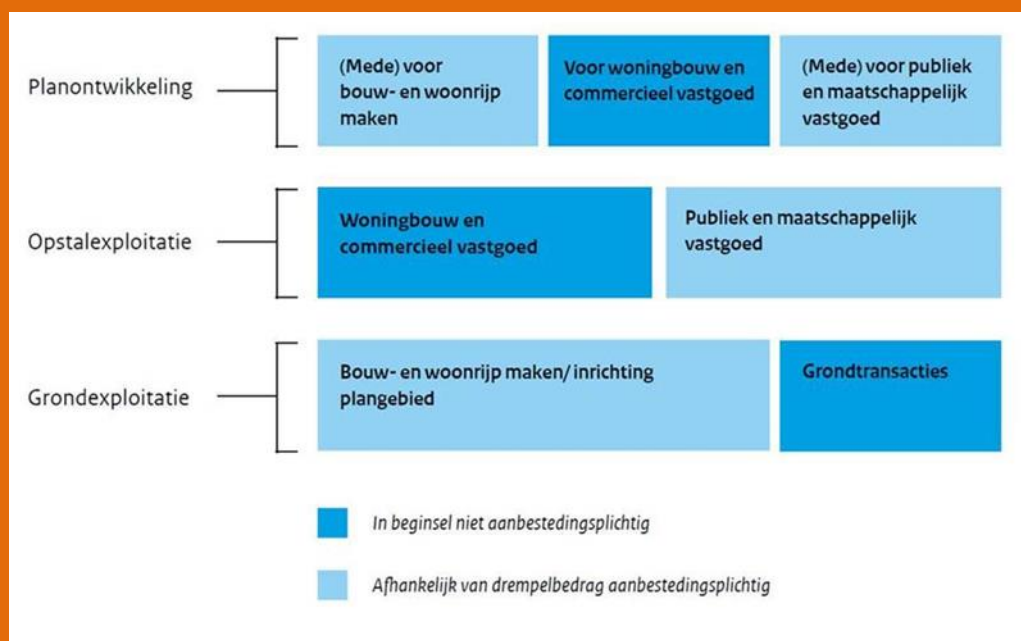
Planontwikkeling

(Mede) voor bouw- en woonrijp maken

Voor woningbouw en commercieel vastgoed

(Mede) voor publiek en maatschappelijk vastgoed

Opstalexploitatie

Woningbouw en commercieel vastgoed

Publiek en maatschappelijk vastgoed

Grondexploitatie

Bouw- en woonrijp maken/ inrichting plangebied

Grondtransacties

In beginsel niet aanbestedingsplichtig

Afhankelijk van drempelbedrag aanbestedingsplichtig